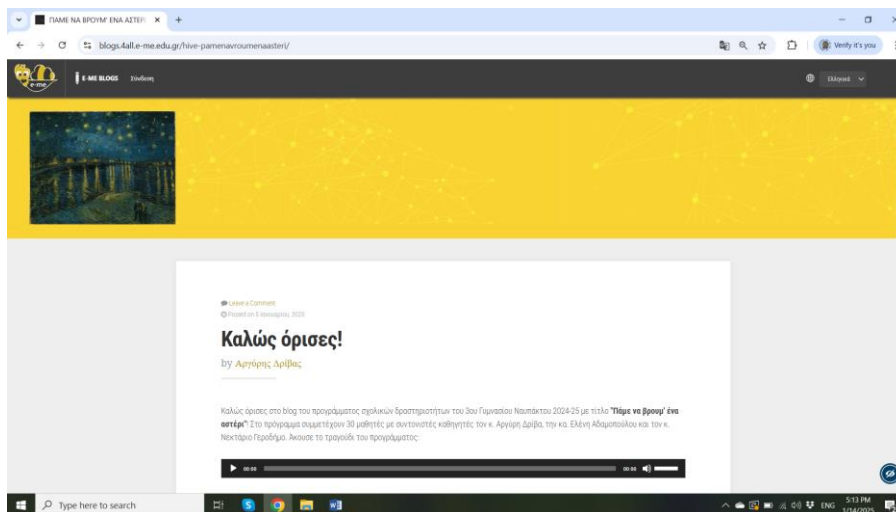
ΠΑΜΕ ΝΑ ΒΡΟΥΜ' ΕΝΑ ΑΣΤΕΡ ×

blogs.4all.e-me.edu.gr/hive-pamenavroumenaasteri/

Verify it's you

e-me

E-ME BLOGS Σύνδεση

Ελληνικά

Leave a Comment
Posted on 5 Ιανουαρίου 2025

Καλώς όρισες!

by Αργύρης Δρίβας

Καλώς όρισες στο blog του προγράμματος σχολικών δραστηριοτήτων του 3ου Γυμνασίου Ναυπάκτου 2024-25 με τίτλο "Πάμε να βρουμ' ένα αστέρι". Στο πρόγραμμα συμμετέχουν 30 μαθητές με συντονιστές καθηγητές τον κ. Αργύρη Δρίβα, την κα. Ελένη Αδαμοπούλου και τον κ. Νεκτάριο Γεροδήμο. Άκουσε το τραγούδι του προγράμματος:

00:00 00:00

Type here to search

ENG 5:13 PM 1/14/2025